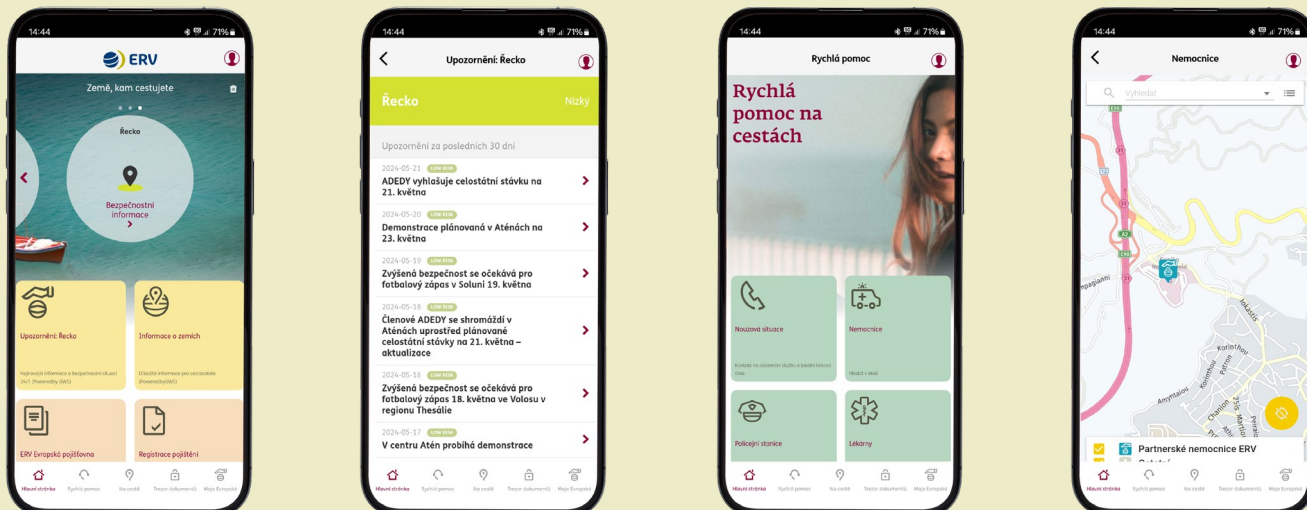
14:44
71%
ERV
Země, kam cestujete
Řecko
Bezpečnostní informace
Upozornění: Řecko
Nejnovější informace o bezpečnostní situaci 24/7 (Powered by GW)
Informace o zemích
Důležité informace pro cestovatele (Powered by GW)
ERV Evropská pojišťovna
Registrace pojištění
Hlavní stránka
Rychlá pomoc
Na cestě
Trezor dokumentů
Moje Evropská

14:44
71%
Upozornění: Řecko
Řecko
Nízký
Upozornění za posledních 30 dní
2024-05-21 LOW RISK
ADEDY vyhlašuje celostátní stávku na 21. května
2024-05-20 LOW RISK
Demonstrace plánovaná v Aténách na 23. května
2024-05-19 LOW RISK
Zvýšená bezpečnost se očekává pro fotbalový zápas v Soluni 19. května
2024-05-18 LOW RISK
Členové ADEDY se shromáždí v Aténách uprostřed plánované celostátní stávky na 21. května – aktualizace
2024-05-18 LOW RISK
Zvýšená bezpečnost se očekává pro fotbalový zápas 18. května ve Volosu v regionu Thesálie
2024-05-17 LOW RISK
V centru Atén probíhá demonstrace
Hlavní stránka
Rychlá pomoc
Na cestě
Trezor dokumentů
Moje Evropská

14:44
71%
Rychlá pomoc
Rychlá pomoc na cestách
Nouzová situace
Kontakt na asistenční službu a lokální tísňové číslo
Nemocnice
Okolní v okolí
Policejní stanice
Lékárny
Hlavní stránka
Rychlá pomoc
Na cestě
Trezor dokumentů
Moje Evropská

14:44
71%
Nemocnice
Vyhledat
Partnerské nemocnice ERV
Hlavní stránka
Rychlá pomoc
Na cestě
Trezor dokumentů
Moje Evropská